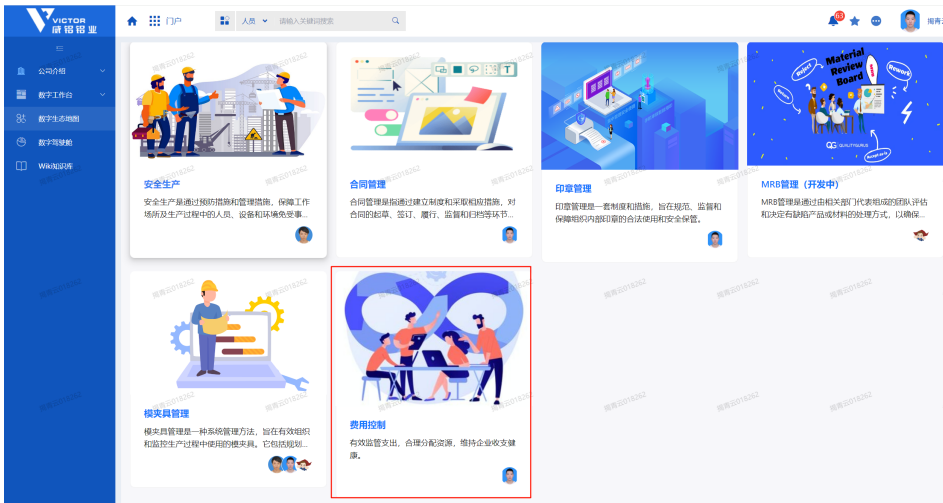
VICTOR
威铝铝业

门户

人员

请输入关键词搜索

48

闻青

公司介绍

数字工作台

数字生态地图

数字驾驶舱

Wiki知识库

闻青2018262

安全生产

安全生产是通过预防措施和管理措施，保障工作场所及生产过程中的人员、设备和环境免受事...

合同管理

合同管理是指通过建立制度和采取相应措施，对合同的起草、签订、履行、监督和归档等环节...

印章管理

印章管理是一套制度和措施，旨在规范、监督和保障组织内部印章的合法使用和安全保管。

Material Review Board

Reject

Rework

Scrap

Accept

QUALITYGURUS

MRB管理（开发中）

MRB管理是通过由相关部门代表组成的团队评估和决定有缺陷产品或材料的处理方式，以确保...

模夹具管理

模夹具管理是一种系统管理方法，旨在有效组织和监控生产过程中使用的模夹具。它包括规划...

费用控制

有效监管支出，合理分配资源，维持企业收支健康。